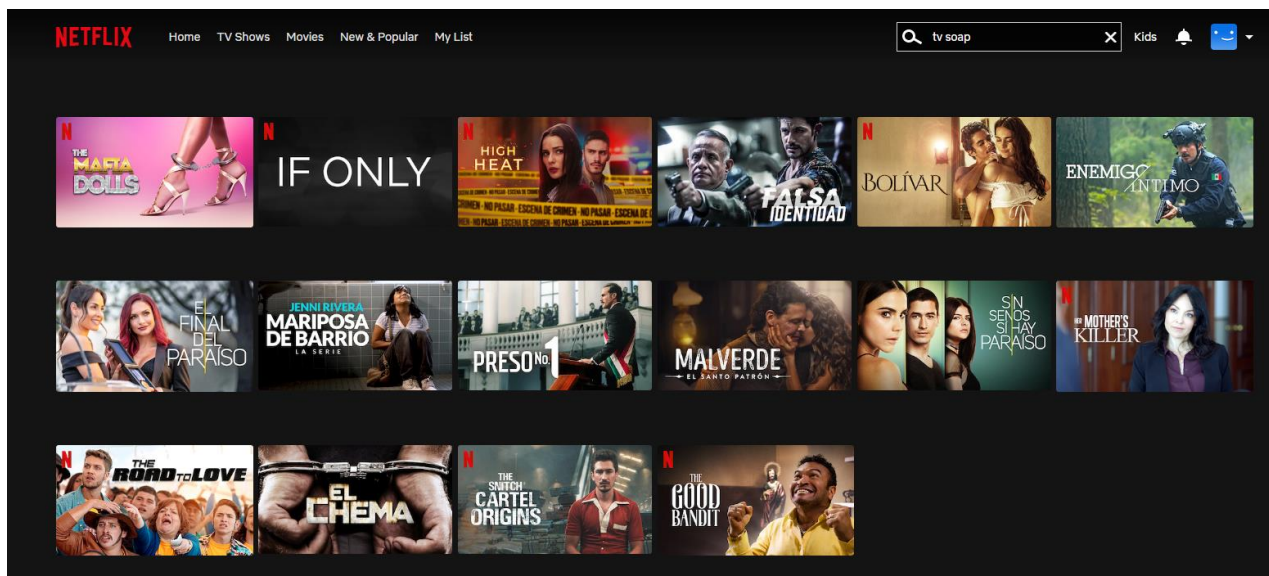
NETFLIX Home TV Shows Movies New & Popular My List

tv soap

Kids

N THE MAFIA DOLLS

N IF ONLY

N HIGH HEAT

NO PASAR - ESCENA DE CRIMEN - NO PASAR - ESCENA DE CRIMEN

FALSA IDENTIDAD

N BOLÍVAR

ENEMIGO ÍNTIMO

EL FINAL DEL PARAÍSO

JENNI RIVERA MARIPOSA DE BARRIO LA SERIE

PRESO No. 1

MALVERDE EL SANTO PATRÓN

SIN SENOS SÍ HAY PARAÍSO

N MY MOTHER'S KILLER

N THE ROAD TO LOVE

EL CHEMA

N THE SNITCH CARTEL ORIGINS

N THE GOOD BANDIT